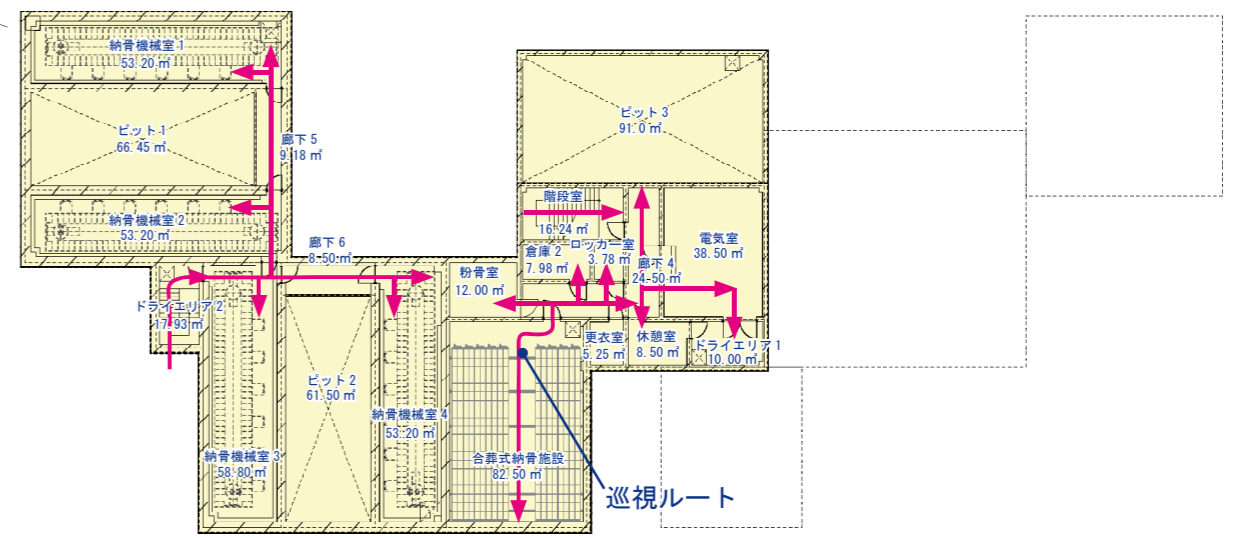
納骨機械室 1
53.20㎡

ピット 1
66.45㎡

廊下 5
9.18㎡

納骨機械室 2
53.20㎡

廊下 6
8.50㎡

ピット 3
91.0㎡

階段室
16.24㎡

倉庫 2
7.98㎡

ロッカー室
3.78㎡

廊下 4
24.50㎡

電気室
38.50㎡

粉骨室
12.00㎡

ドライエリア 2
17.93㎡

更衣室
5.25㎡

休憩室
8.50㎡

ドライエリア 1
10.00㎡

ピット 2
61.50㎡

納骨機械室 4
53.20㎡

納骨機械室 3
58.80㎡

合葬式納骨施設
82.50㎡

巡視ルート